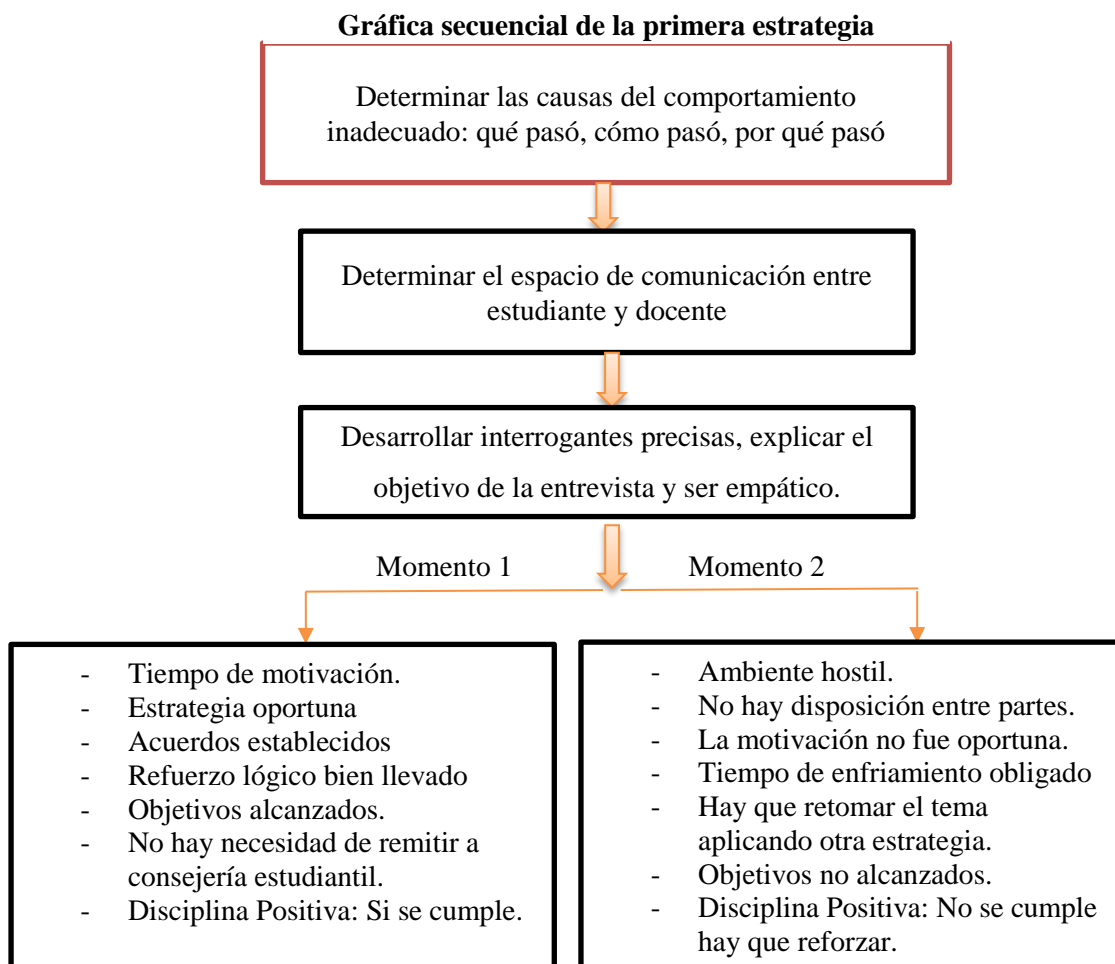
**Gráfica secuencial de la primera estrategia**

Determinar las causas del comportamiento inadecuado: qué pasó, cómo pasó, por qué pasó

Determinar el espacio de comunicación entre estudiante y docente

Desarrollar interrogantes precisas, explicar el objetivo de la entrevista y ser empático.

Momento 1

Momento 2

- Tiempo de motivación.
- Estrategia oportuna
- Acuerdos establecidos
- Refuerzo lógico bien llevado
- Objetivos alcanzados.
- No hay necesidad de remitir a consejería estudiantil.
- Disciplina Positiva: Si se cumple.

- Ambiente hostil.
- No hay disposición entre partes.
- La motivación no fue oportuna.
- Tiempo de enfriamiento obligado
- Hay que retomar el tema aplicando otra estrategia.
- Objetivos no alcanzados.
- Disciplina Positiva: No se cumple hay que reforzar.